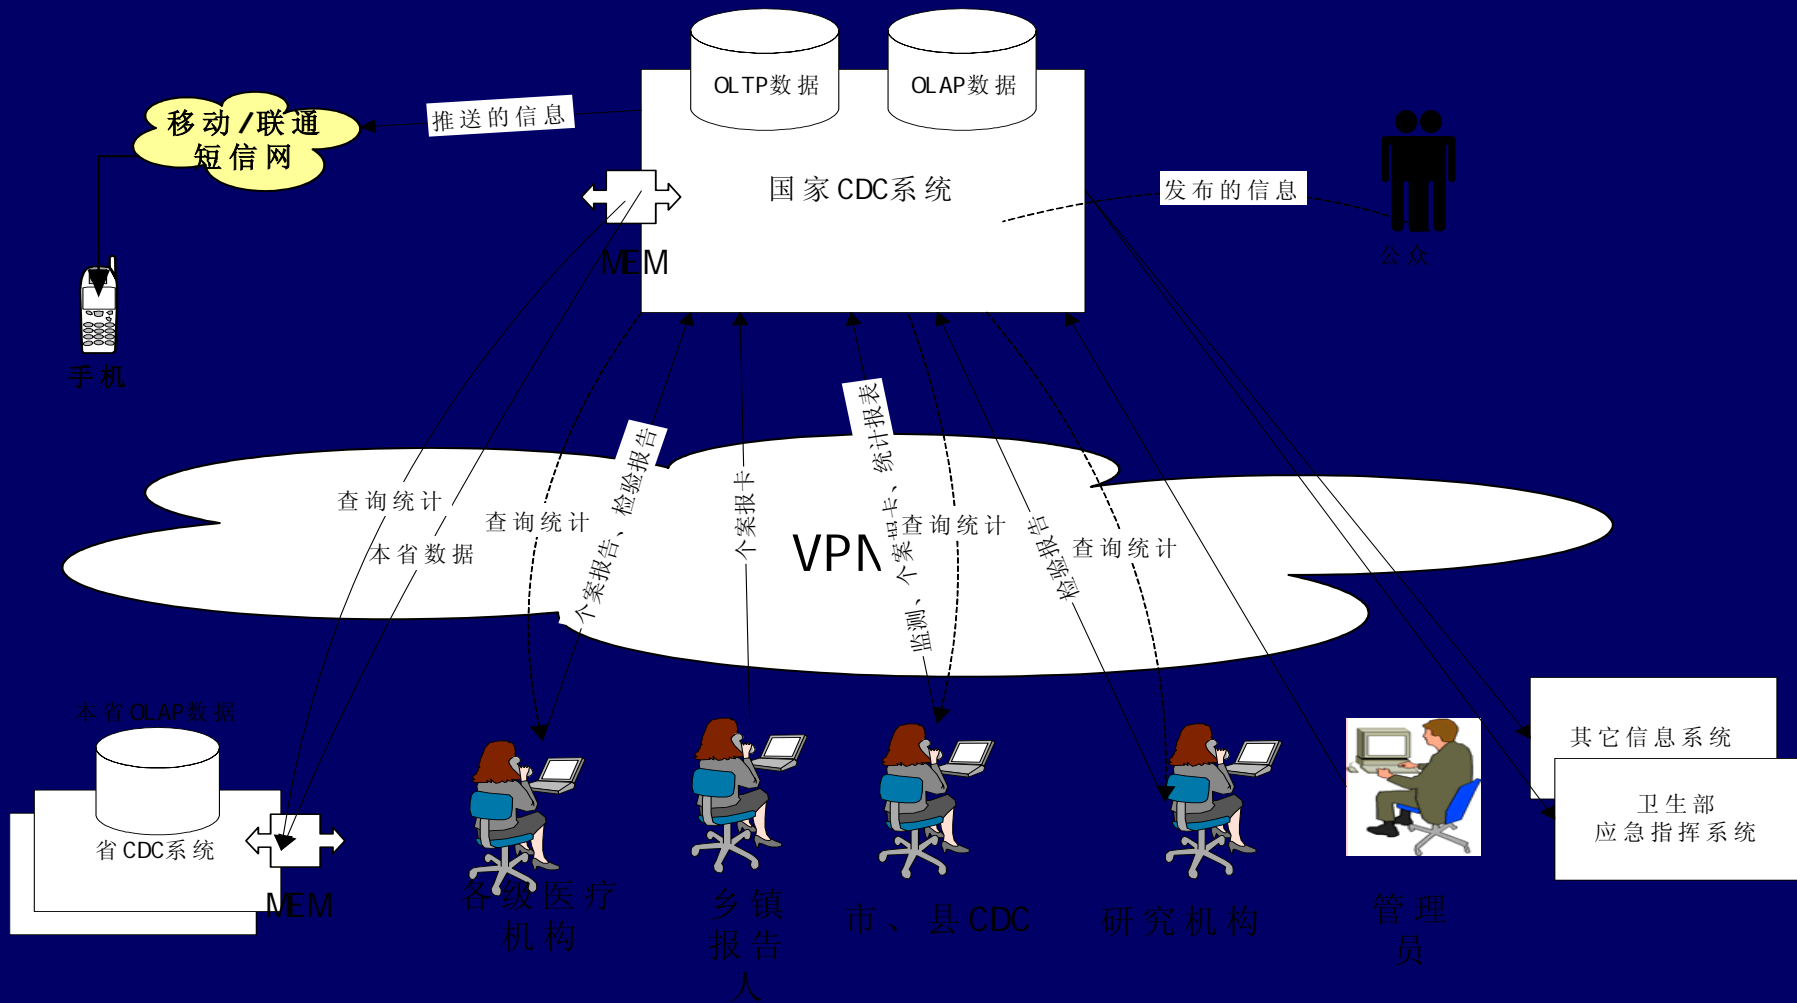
OLTP数据

OLAP数据

移动/联通短信网

推送的信息

国家CDC系统

发布的信息

公众

MEM

手机

查询统计

本省数据

查询统计

个案报告、检验报告

个案报卡

统计报表

监测、个案报卡、

查询统计

检验报告

查询统计

VPN

本省OLAP数据

省CDC系统

MEM

各级医疗机构

乡镇报告人

市、县CDC

研究机构

管理员

其它信息系统

卫生部
应急指挥系统